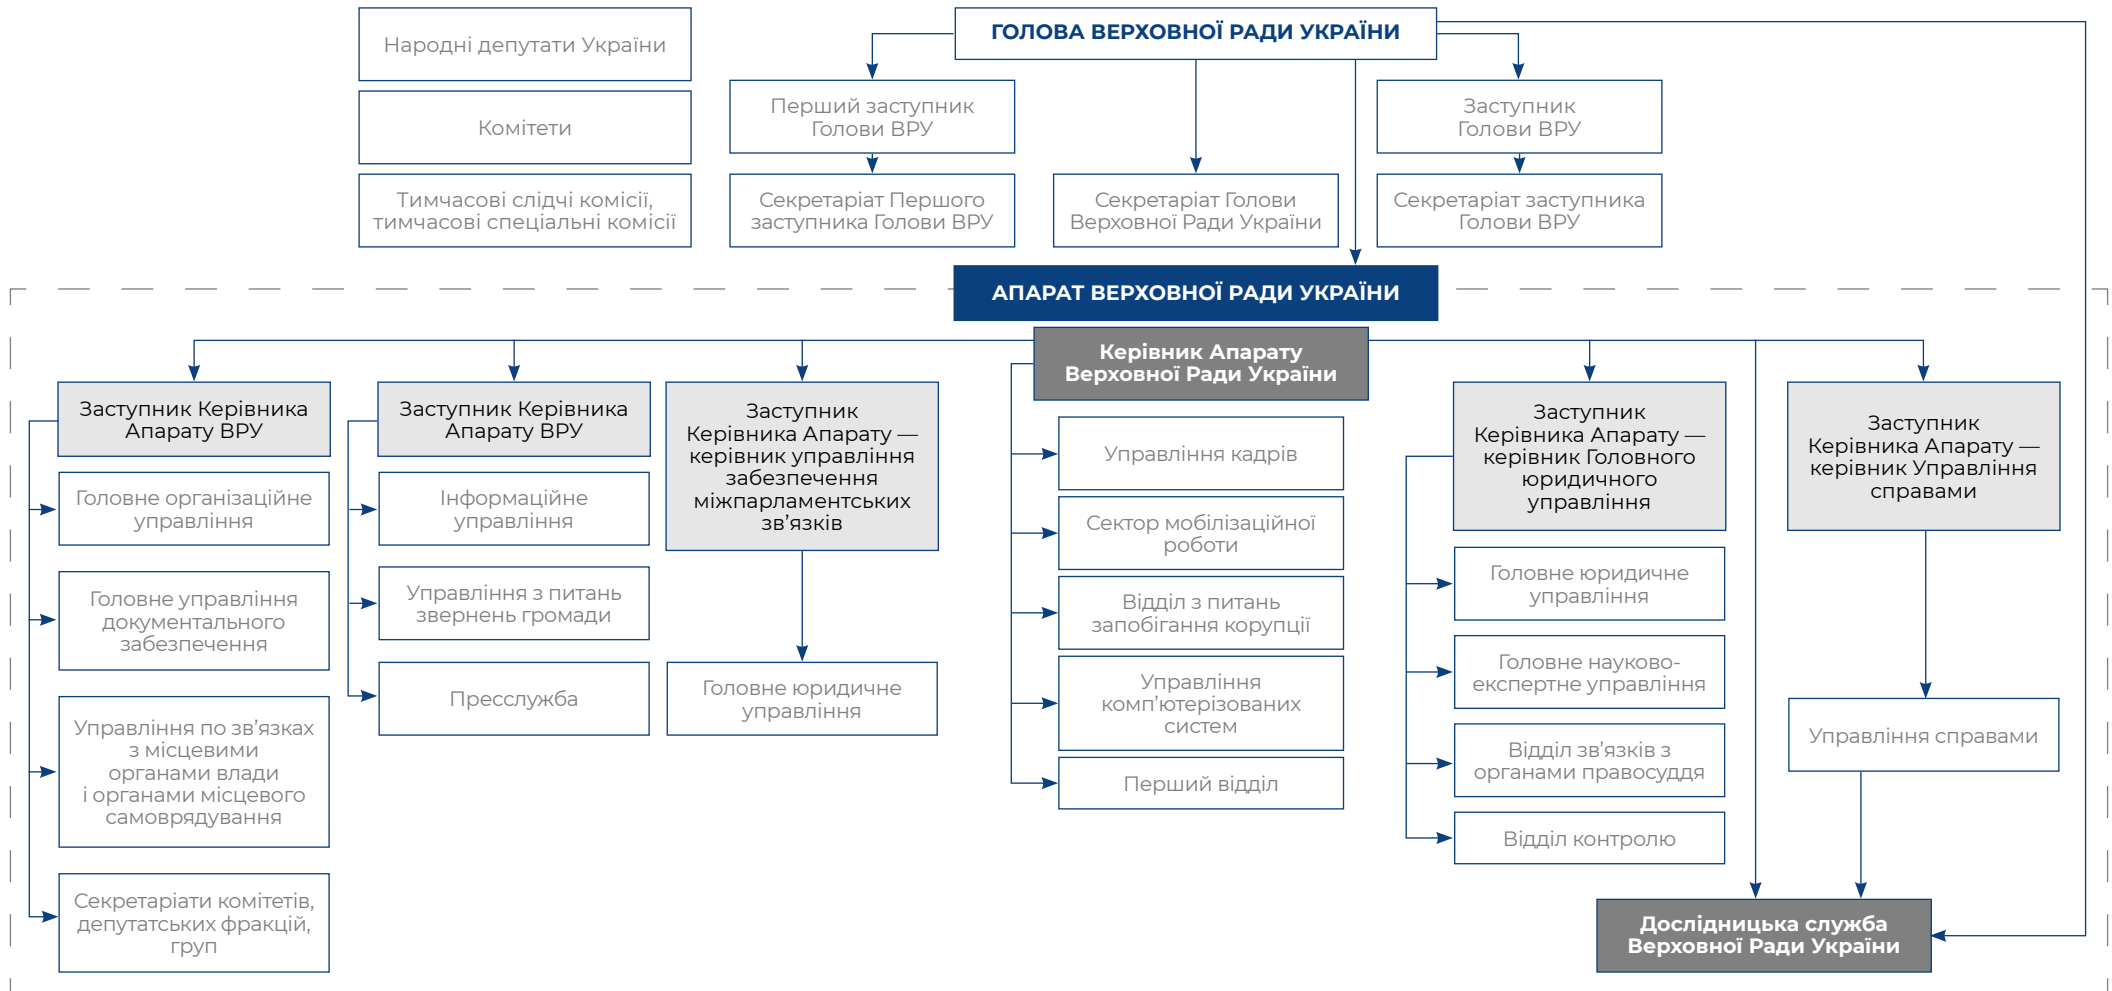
Народні депутати України

Комітети

Тимчасові слідчі комісії, тимчасові спеціальні комісії

ГОЛОВА ВЕРХОВНОЇ РАДИ УКРАЇНИ

Перший заступник Голови ВРУ

Секретаріат Першого заступника Голови ВРУ

Секретаріат Голови Верховної Ради України

Заступник Голови ВРУ

Секретаріат заступника Голови ВРУ

АПАРАТ ВЕРХОВНОЇ РАДИ УКРАЇНИ

Керівник Апарату Верховної Ради України

Заступник Керівника Апарату ВРУ

Головне організаційне управління

Головне управління документального забезпечення

Управління по зв’язках з місцевими органами влади і органами місцевого самоврядування

Секретаріати комітетів, депутатських фракцій, груп

Заступник Керівника Апарату ВРУ

Інформаційне управління

Управління з питань звернень громади

Пресслужба

Заступник Керівника Апарату — керівник управління забезпечення міжпарламентських зв’язків

Головне юридичне управління

Управління кадрів

Сектор мобілізаційної роботи

Відділ з питань запобігання корупції

Управління комп’ютерізованих систем

Перший відділ

Заступник Керівника Апарату — керівник Головного юридичного управління

Головне юридичне управління

Головне науково-експертне управління

Відділ зв’язків з органами правосуддя

Відділ контролю

Заступник Керівника Апарату — керівник Управління справами

Управління справами

Дослідницька служба Верховної Ради України